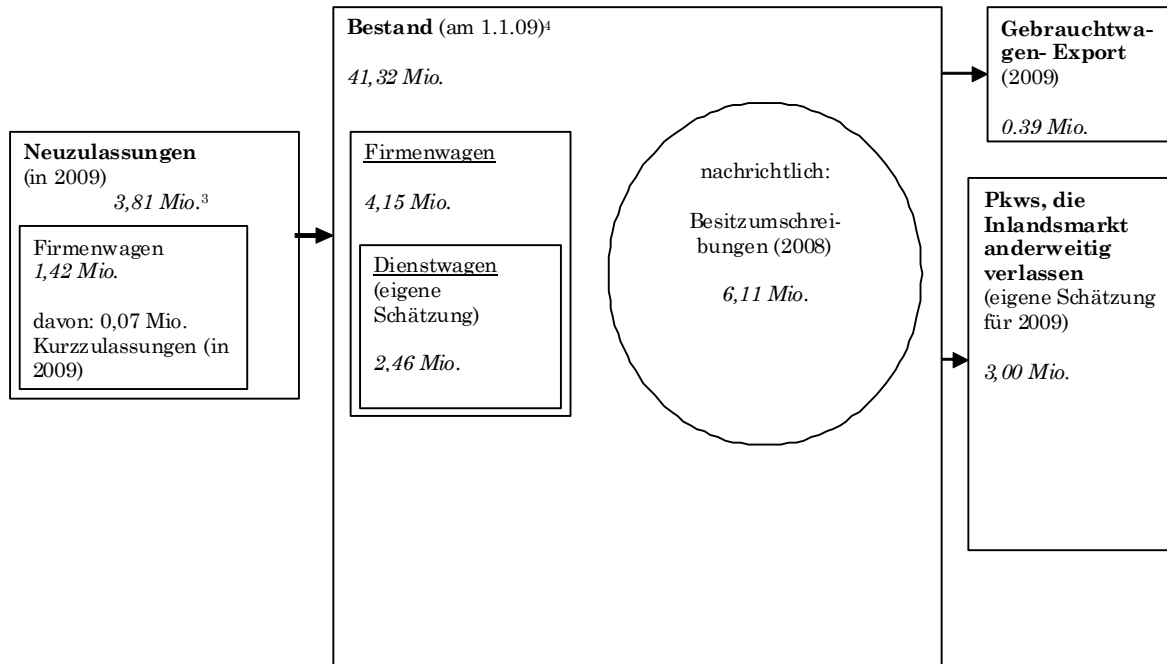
**Bestand** (am 1.1.09)$^4$

*41,32 Mio.*

**Gebrauchtwagen- Export** (2009)

*0.39 Mio.*

**Neuzulassungen** (in 2009)

*3,81 Mio.*$^3$

Firmenwagen
*1,42 Mio.*

davon: 0,07 Mio. Kurzzulassungen (in 2009)

Firmenwagen

*4,15 Mio.*

Dienstwagen
(eigene Schätzung)

*2,46 Mio.*

nachrichtlich:

Besitzumschreibungen (2008)

*6,11 Mio.*

**Pkws, die Inlandsmarkt anderweitig verlassen**
(eigene Schätzung für 2009)

*3,00 Mio.*